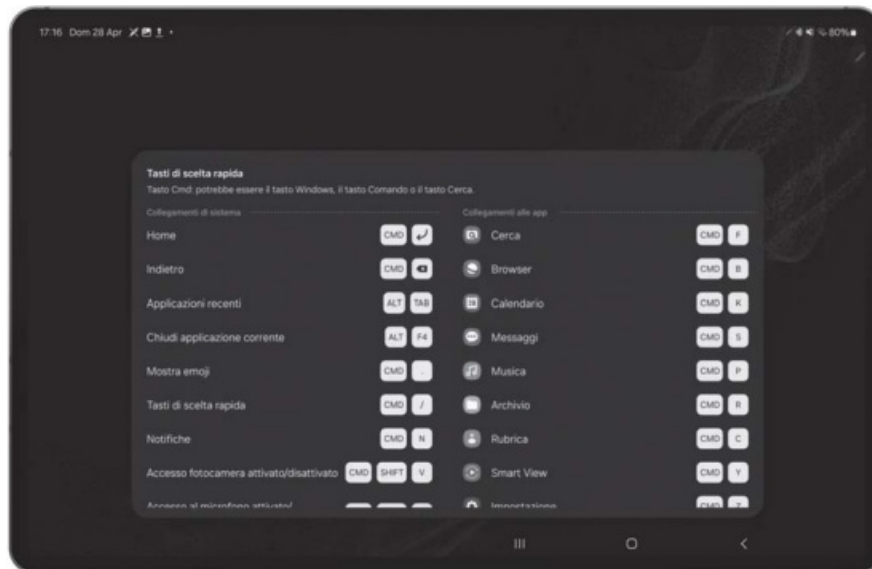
17:16 Dom 28 Apr

80%

Tasti di scelta rapida
Tasto Cmd: potrebbe essere il tasto Windows, il tasto Comando o il tasto Cerca.

Collegamenti di sistema

Home CMD
Indietro CMD
Applicazioni recenti ALT TAB
Chiudi applicazione corrente ALT F4
Mostra emoji CMD .
Tasti di scelta rapida CMD /
Notifiche CMD N
Accesso fotocamera attivato/disattivato CMD SHIFT V
Accesso al microfono attivato/ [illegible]

Collegamenti alle app

Cerca CMD F
Browser CMD B
Calendario CMD K
Messaggi CMD S
Musica CMD P
Archivio CMD R
Rubrica CMD C
Smart View CMD Y
Impostazione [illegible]